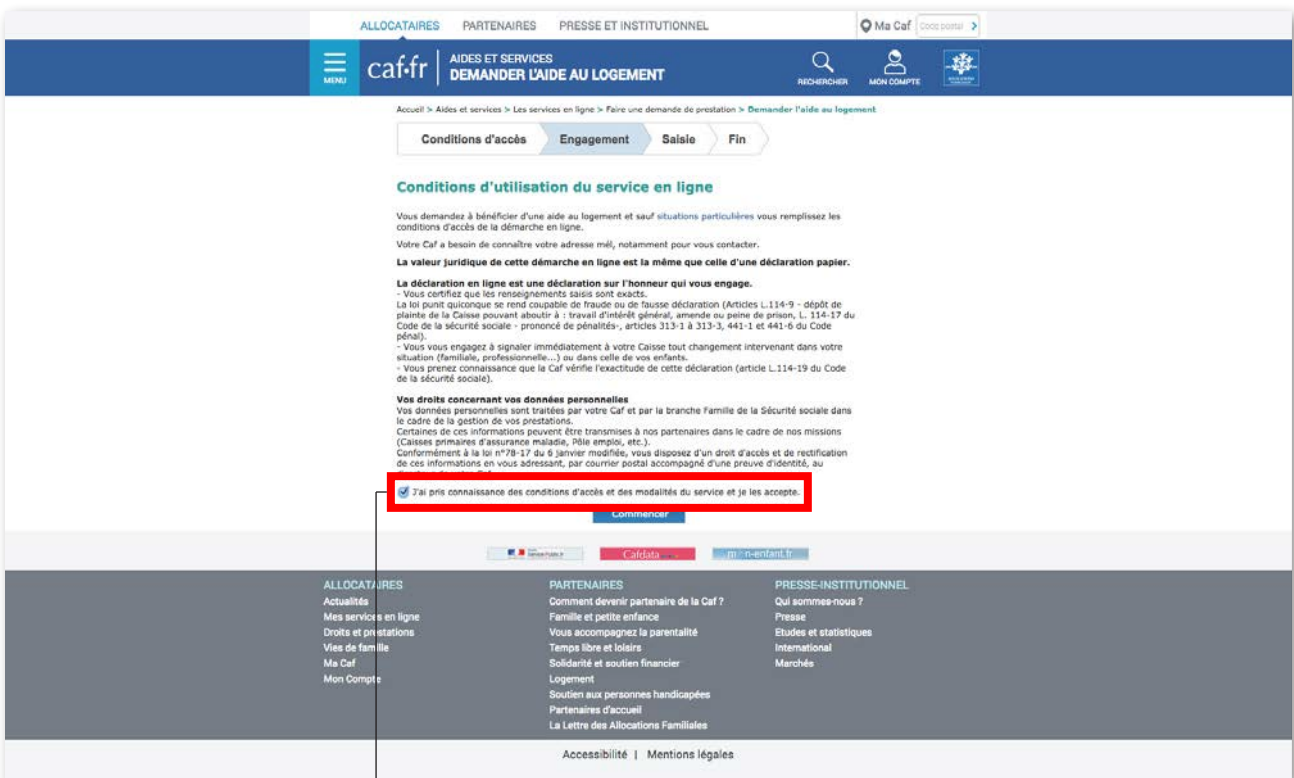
ALLOCATAIRES PARTENAIRES PRESSE ET INSTITUTIONNEL Ma Caf Code postal

MENU caf·fr AIDES ET SERVICES DEMANDER L'AIDE AU LOGEMENT RECHERCHER MON COMPTE

Accueil > Aides et services > Les services en ligne > Faire une demande de prestation > Demander l'aide au logement

Conditions d'accès Engagement Saisie Fin

Conditions d'utilisation du service en ligne

Vous demandez à bénéficier d'une aide au logement et sauf situations particulières vous remplissez les conditions d'accès de la démarche en ligne.

Votre Caf a besoin de connaître votre adresse mél, notamment pour vous contacter.

La valeur juridique de cette démarche en ligne est la même que celle d'une déclaration papier.

La déclaration en ligne est une déclaration sur l'honneur qui vous engage.
- Vous certifiez que les renseignements saisis sont exacts.
La loi punit quiconque se rend coupable de fraude ou de fausse déclaration (Articles L.114-9 - dépôt de plainte de la Caisse pouvant aboutir à : travail d'intérêt général, amende ou peine de prison, L. 114-17 du Code de la sécurité sociale - prononcé de pénalités-, articles 313-1 à 313-3, 441-1 et 441-6 du Code pénal).
- Vous vous engagez à signaler immédiatement à votre Caisse tout changement intervenant dans votre situation (familiale, professionnelle...) ou dans celle de vos enfants.
- Vous prenez connaissance que la Caf vérifie l'exactitude de cette déclaration (article L.114-19 du Code de la sécurité sociale).

Vos droits concernant vos données personnelles
Vos données personnelles sont traitées par votre Caf et par la branche Famille de la Sécurité sociale dans le cadre de la gestion de vos prestations.
Certaines de ces informations peuvent être transmises à nos partenaires dans le cadre de nos missions (Caisses primaires d'assurance maladie, Pôle emploi, etc.).
Conformément à la loi n°78-17 du 6 janvier modifiée, vous disposez d'un droit d'accès et de rectification de ces informations en vous adressant, par courrier postal accompagné d'une preuve d'identité, au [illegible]

J'ai pris connaissance des conditions d'accès et des modalités du service et je les accepte.

Commencer

Cafdata mon-enfant.fr

ALLOCATAIRES
Actualités
Mes services en ligne
Droits et prestations
Vies de famille
Ma Caf
Mon Compte

PARTENAIRES
Comment devenir partenaire de la Caf ?
Famille et petite enfance
Vous accompagnez la parentalité
Temps libre et loisirs
Solidarité et soutien financier
Logement
Soutien aux personnes handicapées
Partenaires d'accueil
La Lettre des Allocations Familiales

PRESSE-INSTITUTIONNEL
Qui sommes-nous ?
Presse
Etudes et statistiques
International
Marchés

Accessibilité | Mentions légales